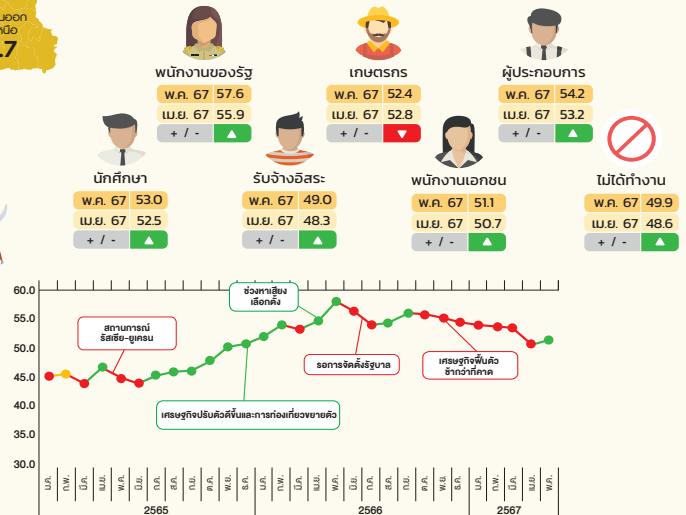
นออก
หนือ
.7

พนักงานของรัฐ
| พ.ค. 67 | 57.6 |
|---|---|
| เม.ย. 67 | 55.9 |
| + / - | ▲ |

เกษตรกร
| พ.ค. 67 | 52.4 |
|---|---|
| เม.ย. 67 | 52.8 |
| + / - | ▼ |

ผู้ประกอบการ
| พ.ค. 67 | 54.2 |
|---|---|
| เม.ย. 67 | 53.2 |
| + / - | ▲ |

นักศึกษา
| พ.ค. 67 | 53.0 |
|---|---|
| เม.ย. 67 | 52.5 |
| + / - | ▲ |

รับจ้างอิสระ
| พ.ค. 67 | 49.0 |
|---|---|
| เม.ย. 67 | 48.3 |
| + / - | ▲ |

พนักงานเอกชน
| พ.ค. 67 | 51.1 |
|---|---|
| เม.ย. 67 | 50.7 |
| + / - | ▲ |

ไม่ได้ทำงาน
| พ.ค. 67 | 49.9 |
|---|---|
| เม.ย. 67 | 48.6 |
| + / - | ▲ |

60.0
55.0
50.0
45.0
40.0
35.0
30.0

ช่วงหาเสียงเลือกตั้ง
สถานการณ์รัสเซีย-ยูเครน
รอการจัดตั้งรัฐบาล
เศรษฐกิจฟื้นตัวช้ากว่าที่คาด
เศรษฐกิจปรับตัวดีขึ้นและการท่องเที่ยวขยายตัว

ม.ค. ก.พ. มี.ค. เม.ย. พ.ค. มิ.ย. ก.ค. ส.ค. ก.ย. ต.ค. พ.ย. ธ.ค. ม.ค. ก.พ. มี.ค. เม.ย. พ.ค. มิ.ย. ก.ค. ส.ค. ก.ย. ต.ค. พ.ย. ธ.ค. ม.ค. ก.พ. มี.ค. เม.ย. พ.ค.
2565
2566
2567